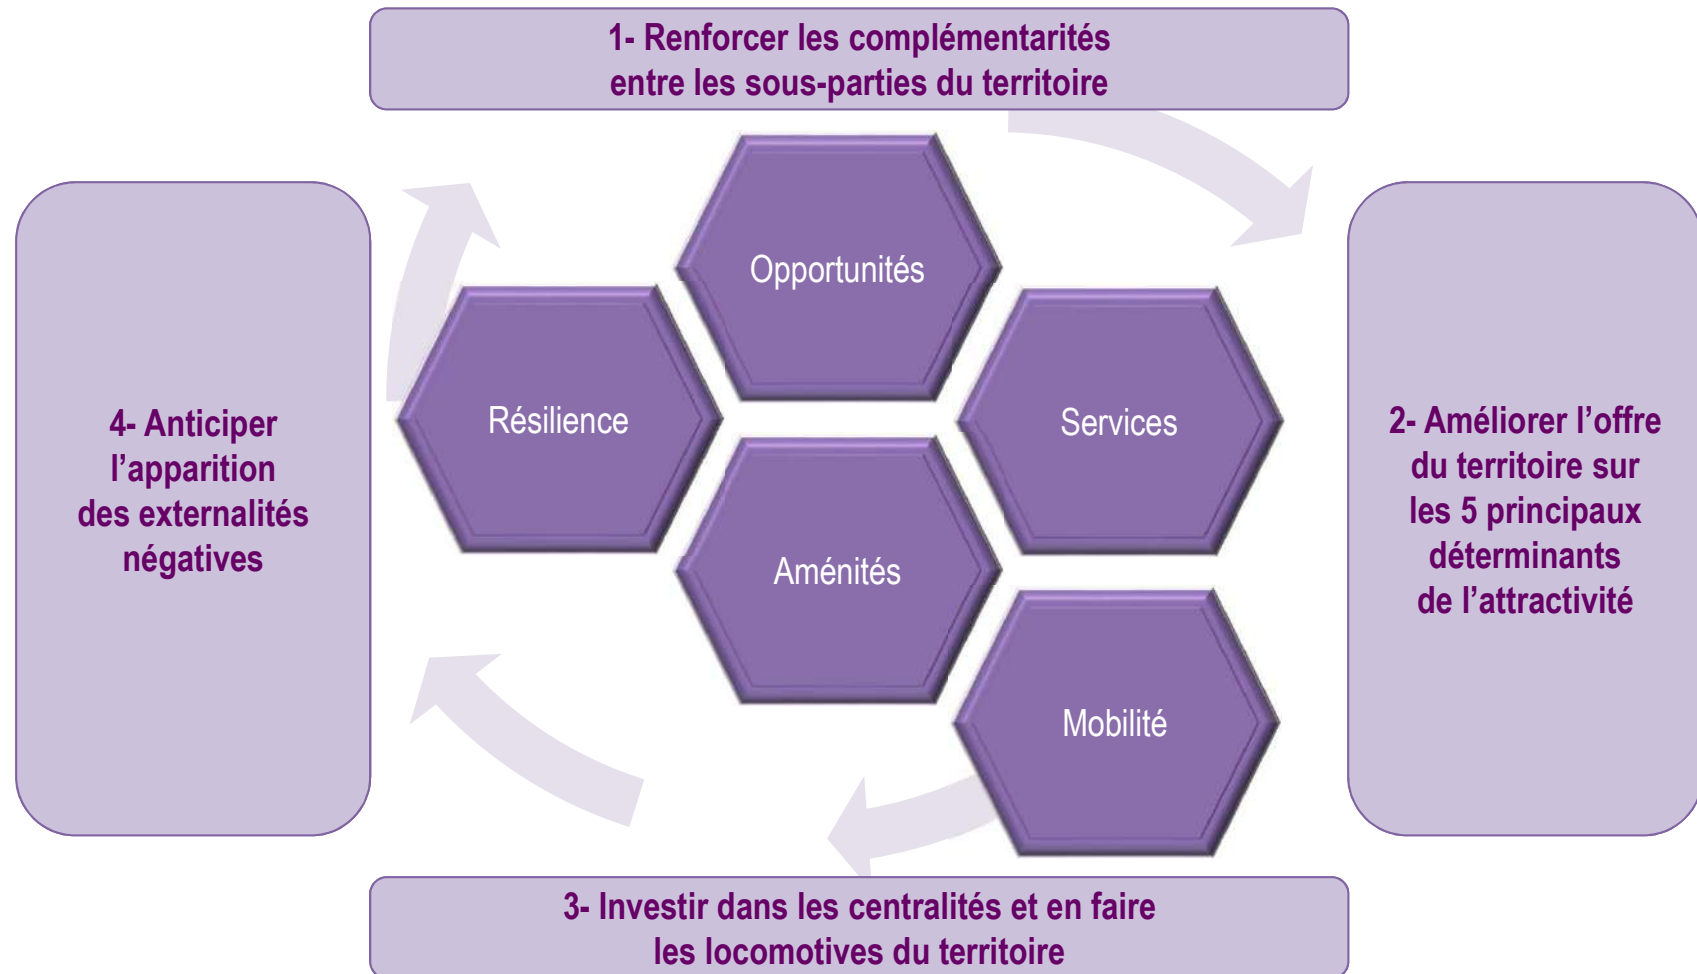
1- Renforcer les complémentarités entre les sous-parties du territoire

4- Anticiper l’apparition des externalités négatives

Opportunités

Résilience

Services

Aménités

Mobilité

2- Améliorer l’offre du territoire sur les 5 principaux déterminants de l’attractivité

3- Investir dans les centralités et en faire les locomotives du territoire